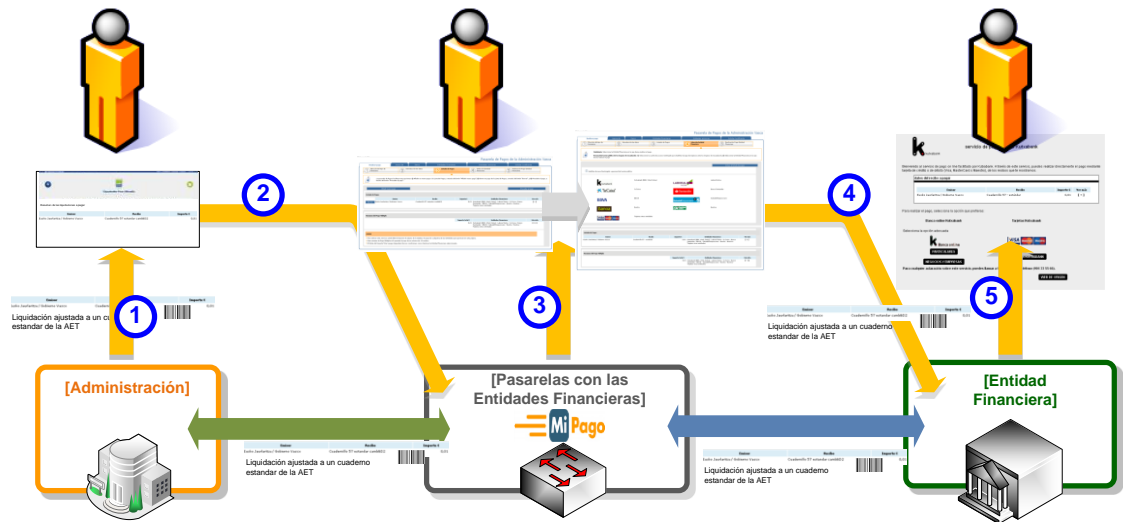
1

Liquidación ajustada a un cu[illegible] estandar de la AET

2

3

4

Liquidación ajustada a un cuaderno estandar de la AET

5

[Administración]

[Pasarelas con las Entidades Financieras]

Mi Pago

[Entidad Financiera]

Liquidación ajustada a un cuaderno estandar de la AET

Liquidación ajustada a un cuaderno estandar de la AET